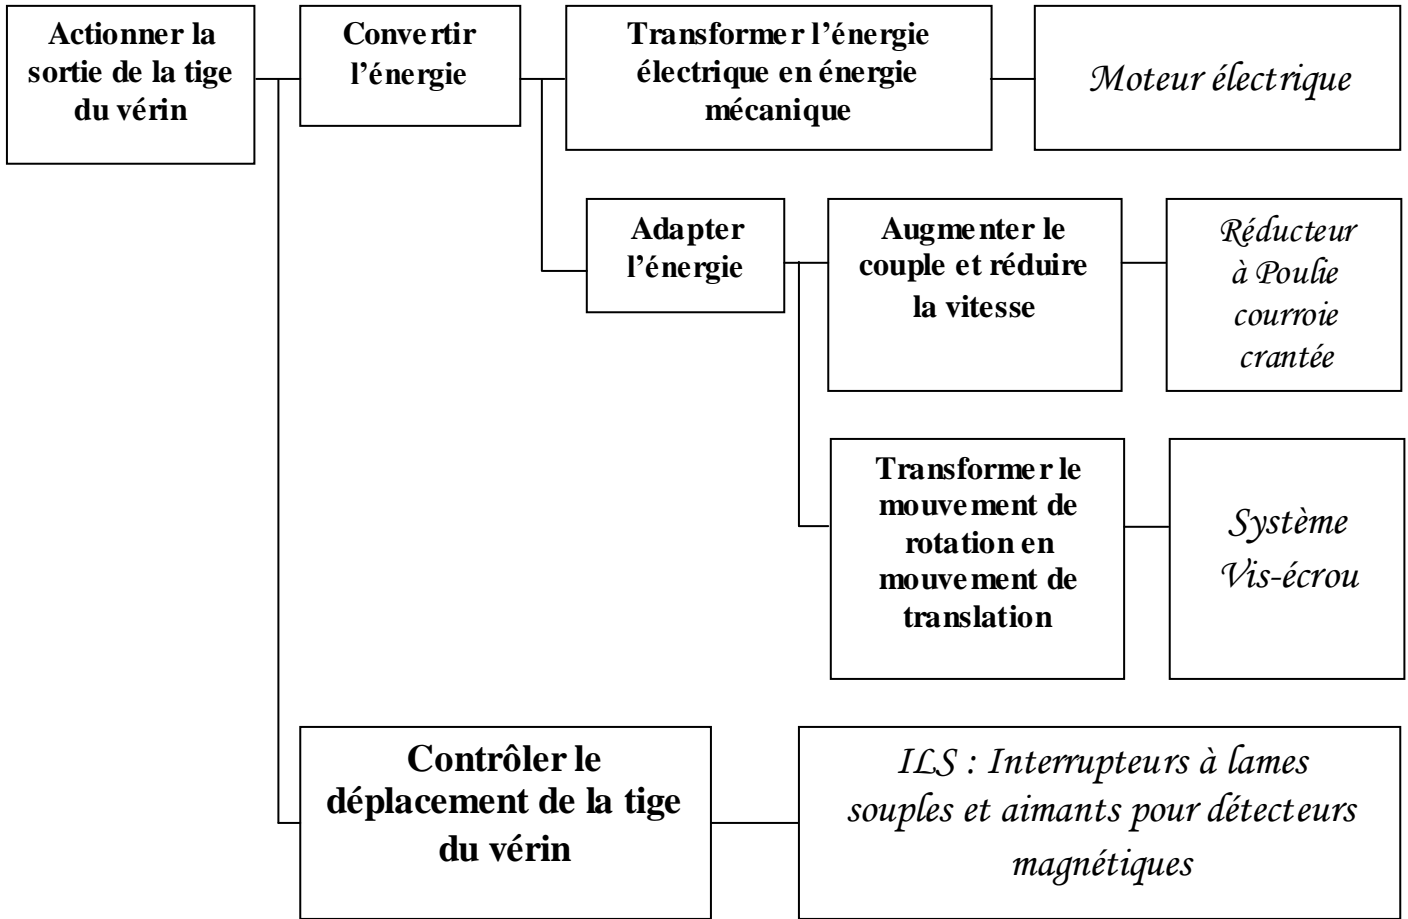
Actionner la sortie de la tige du vérin

Convertir l'énergie

Transformer l'énergie électrique en énergie mécanique

Moteur électrique

Adapter l'énergie

Augmenter le couple et réduire la vitesse

Réducteur à Poulie courroie crantée

Transformer le mouvement de rotation en mouvement de translation

Système Vis-écrou

Contrôler le déplacement de la tige du vérin

ILS : Interrupteurs à lames souples et aimants pour détecteurs magnétiques